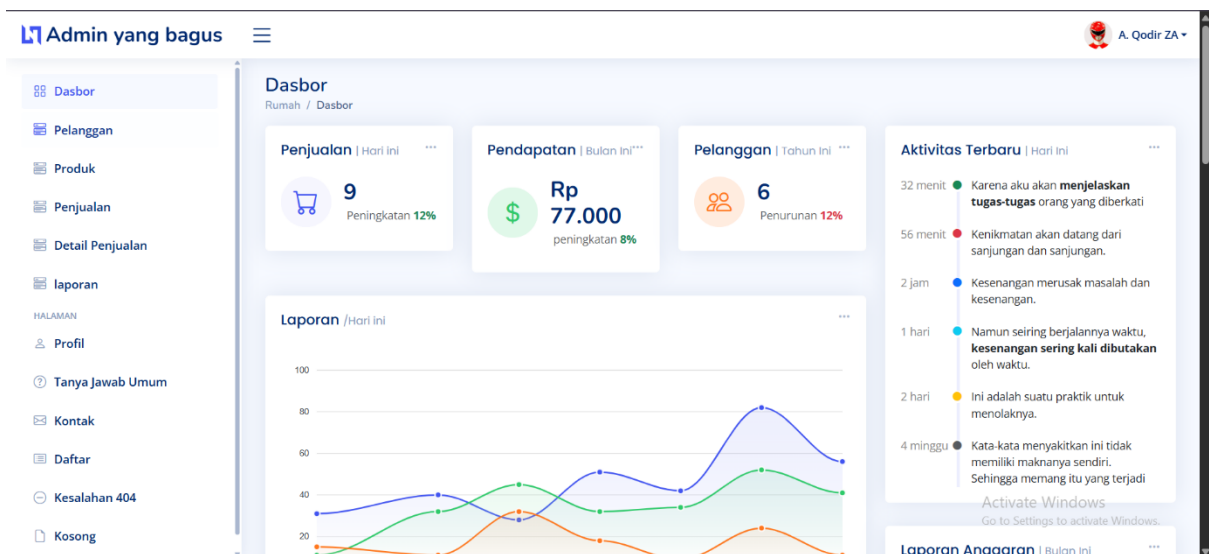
Admin yang bagus

A. Qodir ZA

Dasbor
Pelanggan
Produk
Penjualan
Detail Penjualan
laporan
HALAMAN
Profil
Tanya Jawab Umum
Kontak
Daftar
Kesalahan 404
Kosong

Dasbor
Rumah / Dasbor

Penjualan | Hari ini
9
Peningkatan 12%

Pendapatan | Bulan Ini
Rp 77.000
peningkatan 8%

Pelanggan | Tahun Ini
6
Penurunan 12%

Aktivitas Terbaru | Hari Ini
32 menit Karena aku akan **menjelaskan tugas-tugas** orang yang diberkati
56 menit Kenikmatan akan datang dari sanjungan dan sanjungan.
2 jam Kesenangan merusak masalah dan kesenangan.
1 hari Namun seiring berjalannya waktu, **kesenangan sering kali dibutakan** oleh waktu.
2 hari Ini adalah suatu praktik untuk menolaknya.
4 minggu Kata-kata menyakitkan ini tidak memiliki maknanya sendiri. Sehingga memang itu yang terjadi

Laporan /Hari ini
100
80
60
40
20

Activate Windows
Go to Settings to activate Windows.

Laporan Anggaran | Bulan Ini